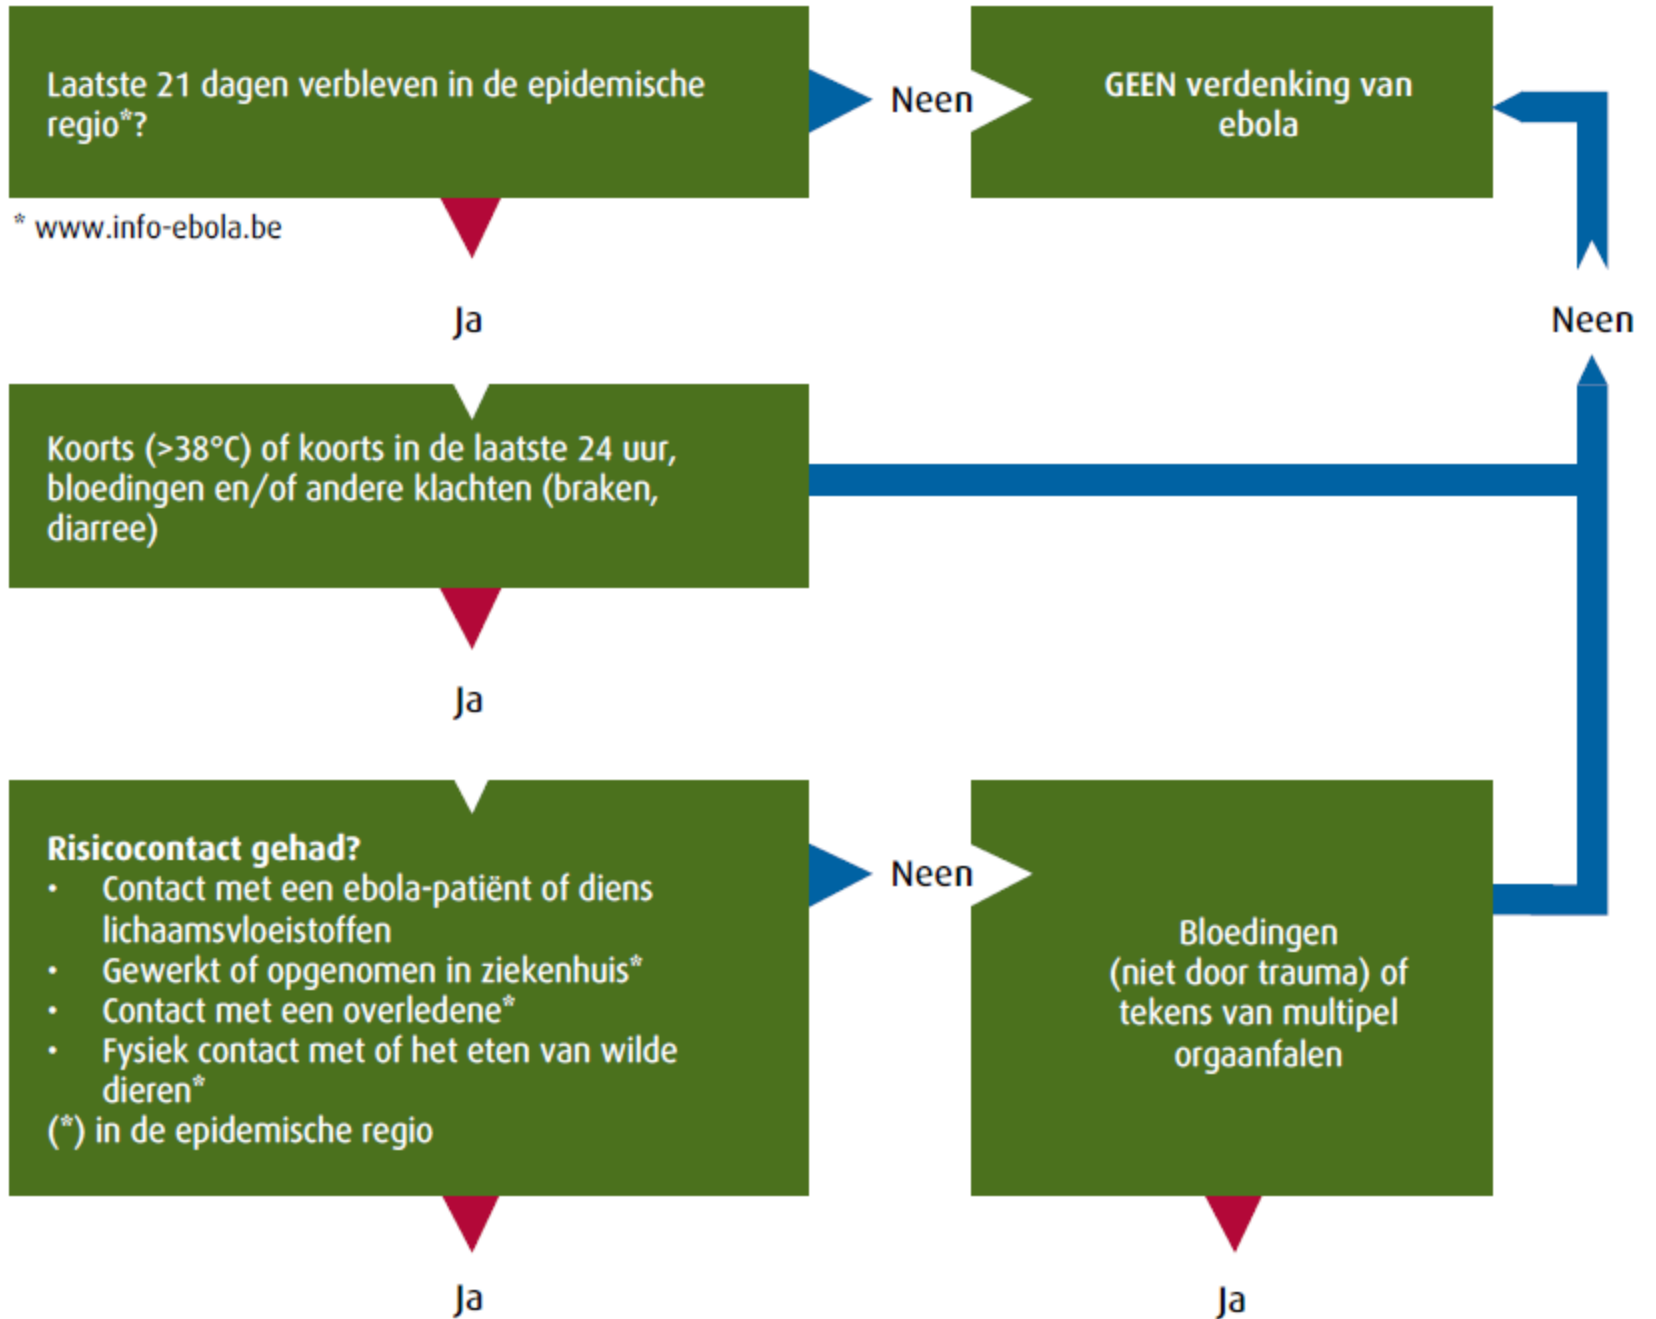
Laatste 21 dagen verbleven in de epidemische regio*?

Neen

GEEN verdenking van ebola

* www.info-ebola.be

Ja

Neen

Koorts (>38°C) of koorts in de laatste 24 uur, bloedingen en/of andere klachten (braken, diarree)

Ja

Risicocontact gehad?
• Contact met een ebola-patiënt of diens lichaamsvloeistoffen
• Gewerkt of opgenomen in ziekenhuis*
• Contact met een overledene*
• Fysiek contact met of het eten van wilde dieren*
(*) in de epidemische regio

Neen

Bloedingen (niet door trauma) of tekens van multipel orgaanfalen

Ja

Ja